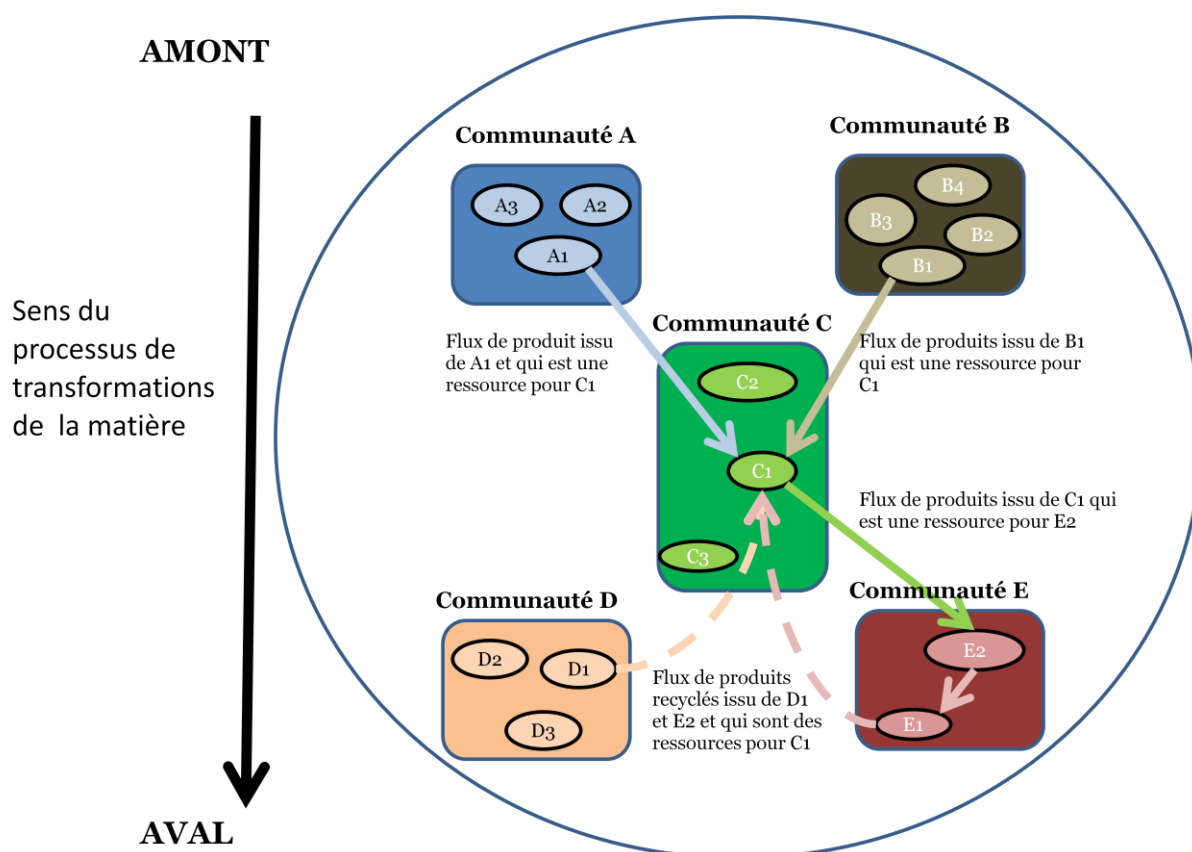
AMONT

Sens du processus de transformations de la matière

AVAL

Communauté A

A3

A2

A1

Communauté B

B4

B3

B2

B1

Flux de produit issu de A1 et qui est une ressource pour C1

Communauté C

Flux de produits issu de B1 qui est une ressource pour C1

C2

C1

Flux de produits issu de C1 qui est une ressource pour E2

C3

Communauté D

D2

D1

D3

Communauté E

E2

E1

Flux de produits recyclés issu de D1 et E2 et qui sont des ressources pour C1